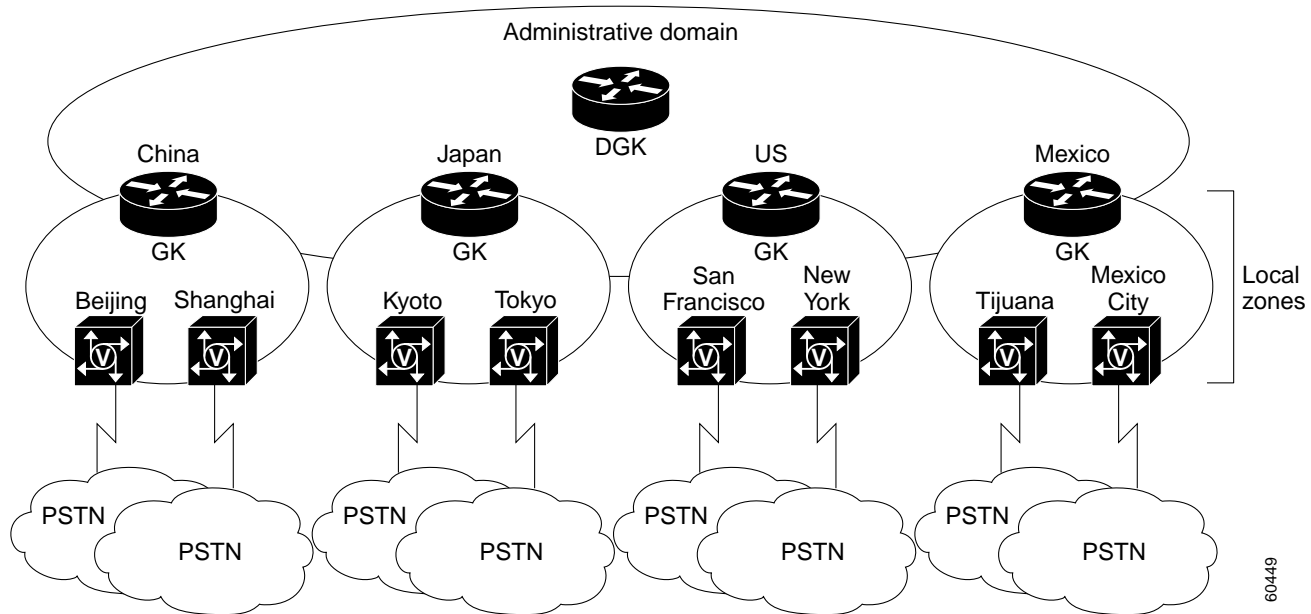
Administrative domain

DGK

China

GK

Beijing

Shanghai

Japan

GK

Kyoto

Tokyo

US

GK

San Francisco

New York

Mexico

GK

Tijuana

Mexico City

Local zones

PSTN

PSTN

PSTN

PSTN

PSTN

PSTN

PSTN

PSTN

60449